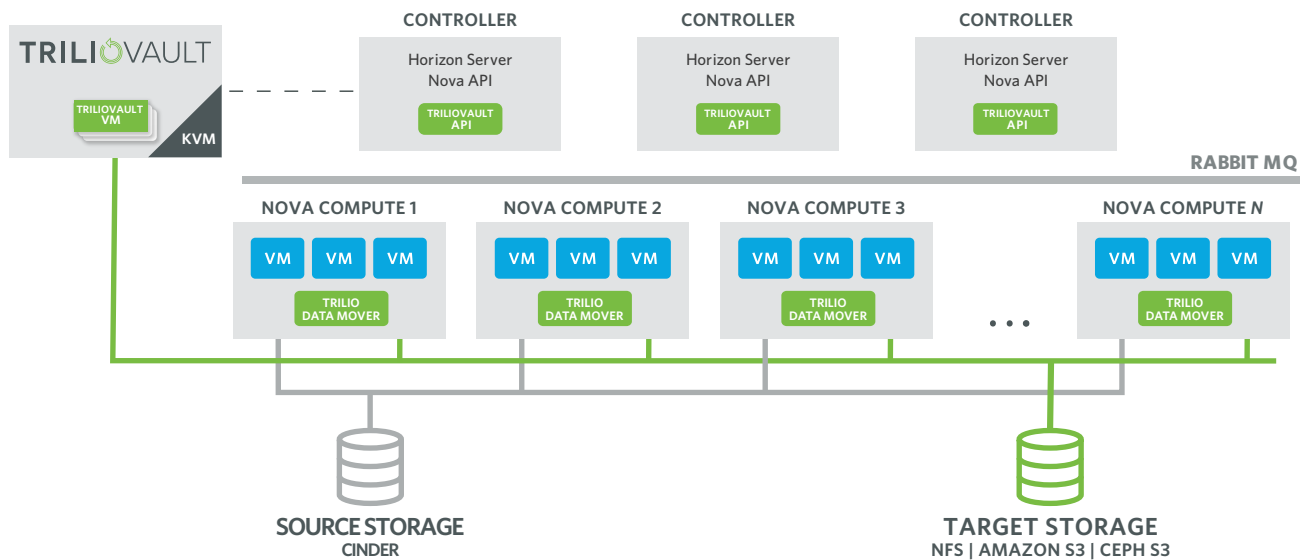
TRILIOVAULT

TRILIOVAULT VM

KVM

CONTROLLER

Horizon Server
Nova API

TRILIOVAULT API

CONTROLLER

Horizon Server
Nova API

TRILIOVAULT API

CONTROLLER

Horizon Server
Nova API

TRILIOVAULT API

RABBIT MQ

NOVA COMPUTE 1

VM VM VM

TRILIO DATA MOVER

NOVA COMPUTE 2

VM VM VM

TRILIO DATA MOVER

NOVA COMPUTE 3

VM VM VM

TRILIO DATA MOVER

...

NOVA COMPUTE *N*

VM VM VM

TRILIO DATA MOVER

SOURCE STORAGE
CINDER

TARGET STORAGE
NFS | AMAZON S3 | CEPH S3